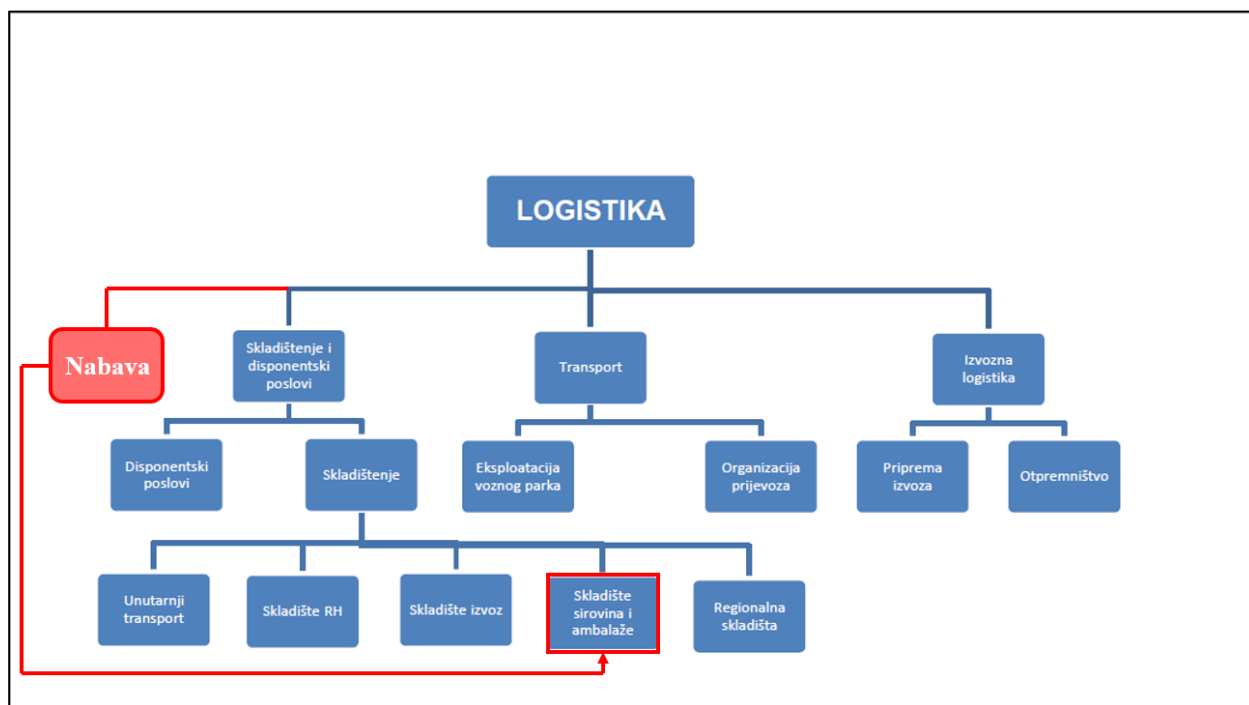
LOGISTIKA

Nabava

Skladištenje i disponentski poslovi

Transport

Izvozna logistika

Disponentski poslovi

Skladištenje

Eksploatacija voznog parka

Organizacija prijevoza

Priprema izvoza

Otpremništvo

Unutarnji transport

Skladište RH

Skladište izvoz

Skladište sirovina i ambalaže

Regionalna skladišta